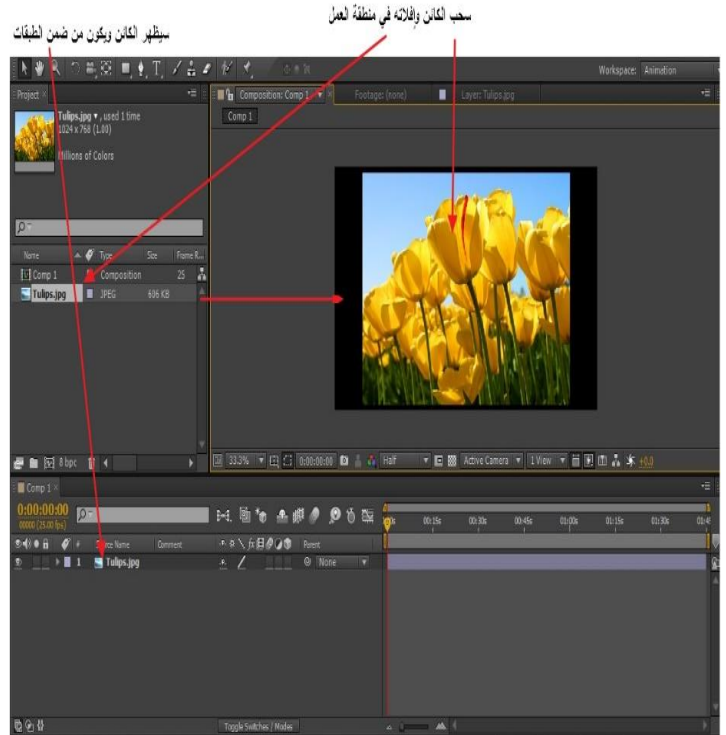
سحب الكائن وإفلاته في منطقة العمل

سيظهر الكائن ويكون من ضمن الطبقات

Workspace: Animation

Project ×

Tulips.jpg ▾ , used 1 time
1024 x 768 (1.00)

Millions of Colors

| Name | Type | Size | Frame R... |
|---|---|---|---|
| Comp 1 | Composition | | 25 |
| Tulips.jpg | JPEG | 606 KB | |

8 bpc

Composition: Comp 1 ×   Footage: (none)   Layer: Tulips.jpg

Comp 1

33.3%   0:00:00:00   Half   Active Camera   1 View   +0.0

Comp 1 ×

0:00:00:00
00000 (25.00 fps)

00s 00:15s 00:30s 00:45s 01:00s 01:15s 01:30s 01:45

Source Name   Comment   Parent

1   Tulips.jpg   None

Toggle Switches / Modes